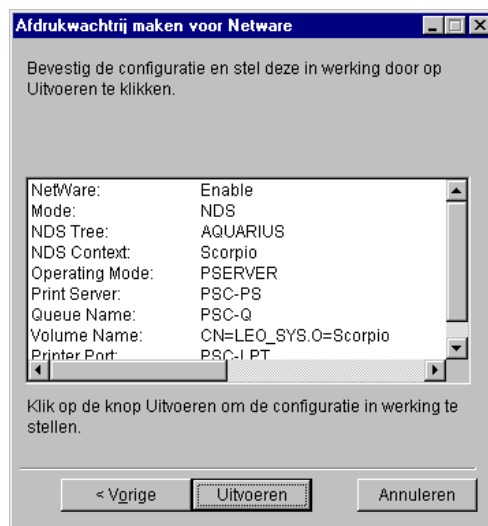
Afdrukwachtrij maken voor Netware

Bevestig de configuratie en stel deze in werking door op Uitvoeren te klikken.

| | |
|---|---|
| NetWare: | Enable |
| Mode: | NDS |
| NDS Tree: | AQUARIUS |
| NDS Context: | Scorpio |
| Operating Mode: | PSERVER |
| Print Server: | PSC-PS |
| Queue Name: | PSC-Q |
| Volume Name: | CN=LEO_SYS.O=Scorpio |
| Printer Port: | PSC-LPT |

Klik op de knop Uitvoeren om de configuratie in werking te stellen.

< Vorige   Uitvoeren   Annuleren